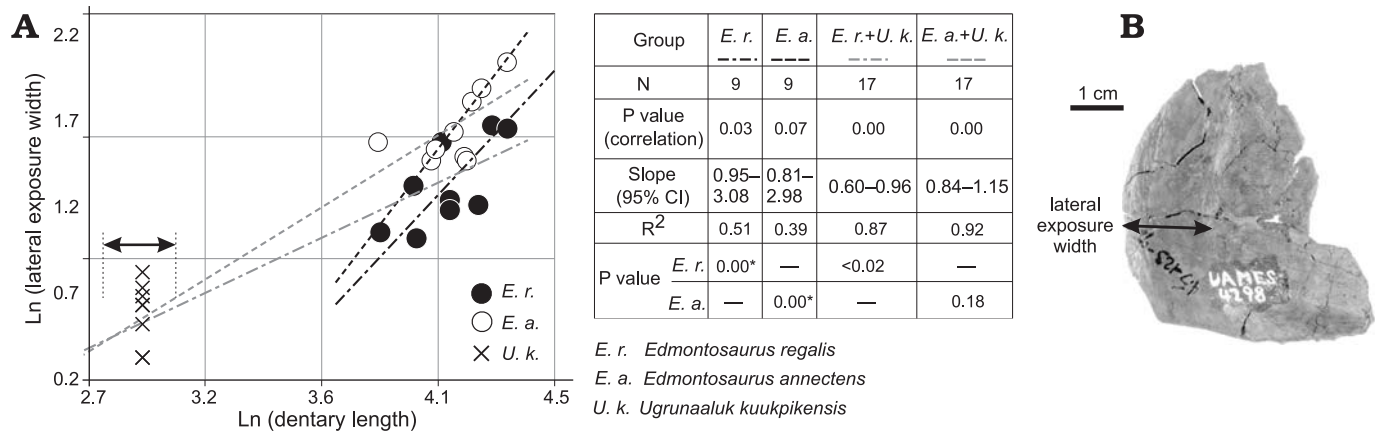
A

2.2
1.7
1.2
0.7
0.2
Ln (lateral exposure width)
2.7 3.2 3.6 4.1 4.5
Ln (dentary length)

E. r.
E. a.
U. k.

| Group | E. r. | E. a. | E. r.+U. k. | E. a.+U. k. |
|---|---|---|---|---|
| N | 9 | 9 | 17 | 17 |
| P value (correlation) | 0.03 | 0.07 | 0.00 | 0.00 |
| Slope (95% CI) | 0.95–3.08 | 0.81–2.98 | 0.60–0.96 | 0.84–1.15 |
| $R^2$ | 0.51 | 0.39 | 0.87 | 0.92 |
| P value E. r. | 0.00* | — | <0.02 | — |
| P value E. a. | — | 0.00* | — | 0.18 |

E. r. Edmontosaurus regalis
E. a. Edmontosaurus annectens
U. k. Ugrunaaluk kuukpikensis

B

1 cm

lateral exposure width

UAMES 4298